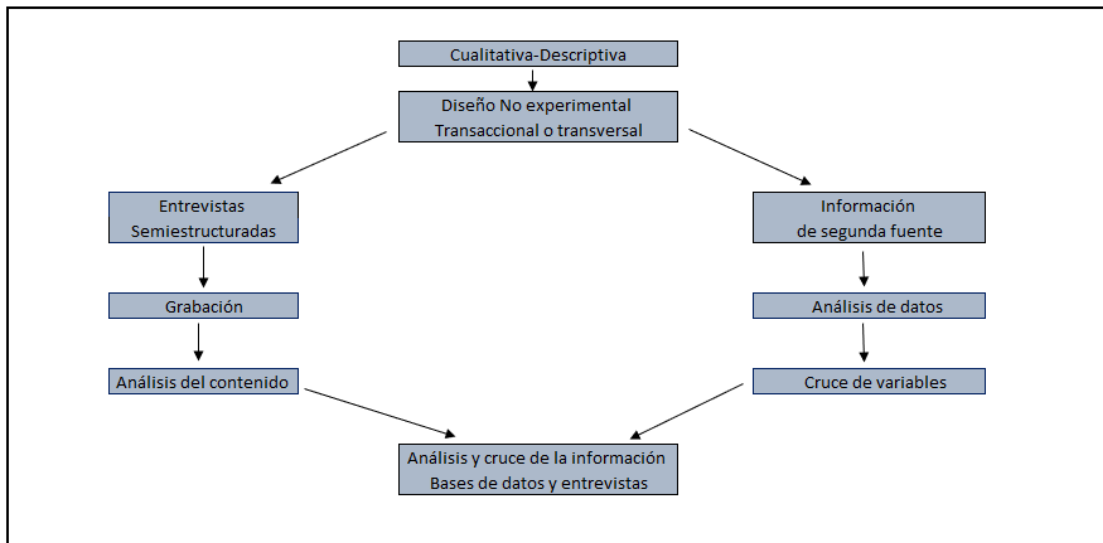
Cualitativa-Descriptiva

Diseño No experimental
Transaccional o transversal

Entrevistas
Semiestructuradas

Grabación

Análisis del contenido

Información
de segunda fuente

Análisis de datos

Cruce de variables

Análisis y cruce de la información
Bases de datos y entrevistas